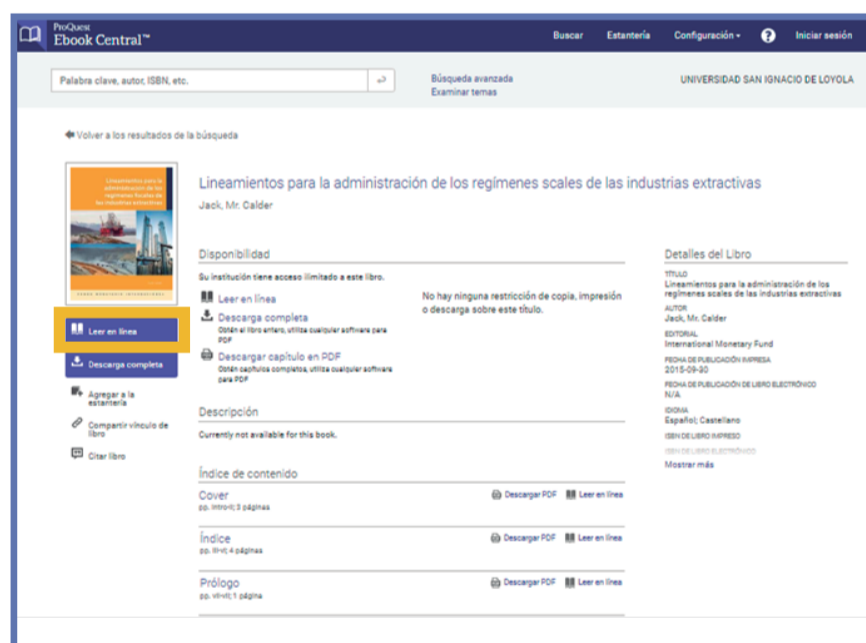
ProQuest
Ebook Central™

Buscar Estantería Configuración ▾ ? Iniciar sesión

Palabra clave, autor, ISBN, etc.

Búsqueda avanzada
Examinar temas

UNIVERSIDAD SAN IGNACIO DE LOYOLA

Volver a los resultados de la búsqueda

Lineamientos para la administración de los regímenes fiscales de las industrias extractivas

FONDO MONETARIO INTERNACIONAL

Lineamientos para la administración de los regímenes scales de las industrias extractivas

Jack, Mr. Calder

Leer en línea

Descarga completa

Agregar a la estantería

Compartir vínculo de libro

Citar libro

Disponibilidad

Su institución tiene acceso ilimitado a este libro.

Leer en línea

Descarga completa
Obtén el libro entero, utiliza cualquier software para PDF

Descargar capítulo en PDF
Obtén capítulos completos, utiliza cualquier software para PDF

No hay ninguna restricción de copia, impresión o descarga sobre este título.

Descripción

Currently not available for this book.

Índice de contenido

Cover
pp. intro-ii; 3 páginas
Descargar PDF Leer en línea

Índice
pp. iii-vi; 4 páginas
Descargar PDF Leer en línea

Prólogo
pp. vii-vii; 1 página
Descargar PDF Leer en línea

Detalles del Libro

TÍTULO
Lineamientos para la administración de los regímenes scales de las industrias extractivas

AUTOR
Jack, Mr. Calder

EDITORIAL
International Monetary Fund

FECHA DE PUBLICACIÓN IMPRESA
2015-09-30

FECHA DE PUBLICACIÓN DE LIBRO ELECTRÓNICO
N/A

IDIOMA
Español; Castellano

ISBN DE LIBRO IMPRESO

ISBN DE LIBRO ELECTRÓNICO

Mostrar más